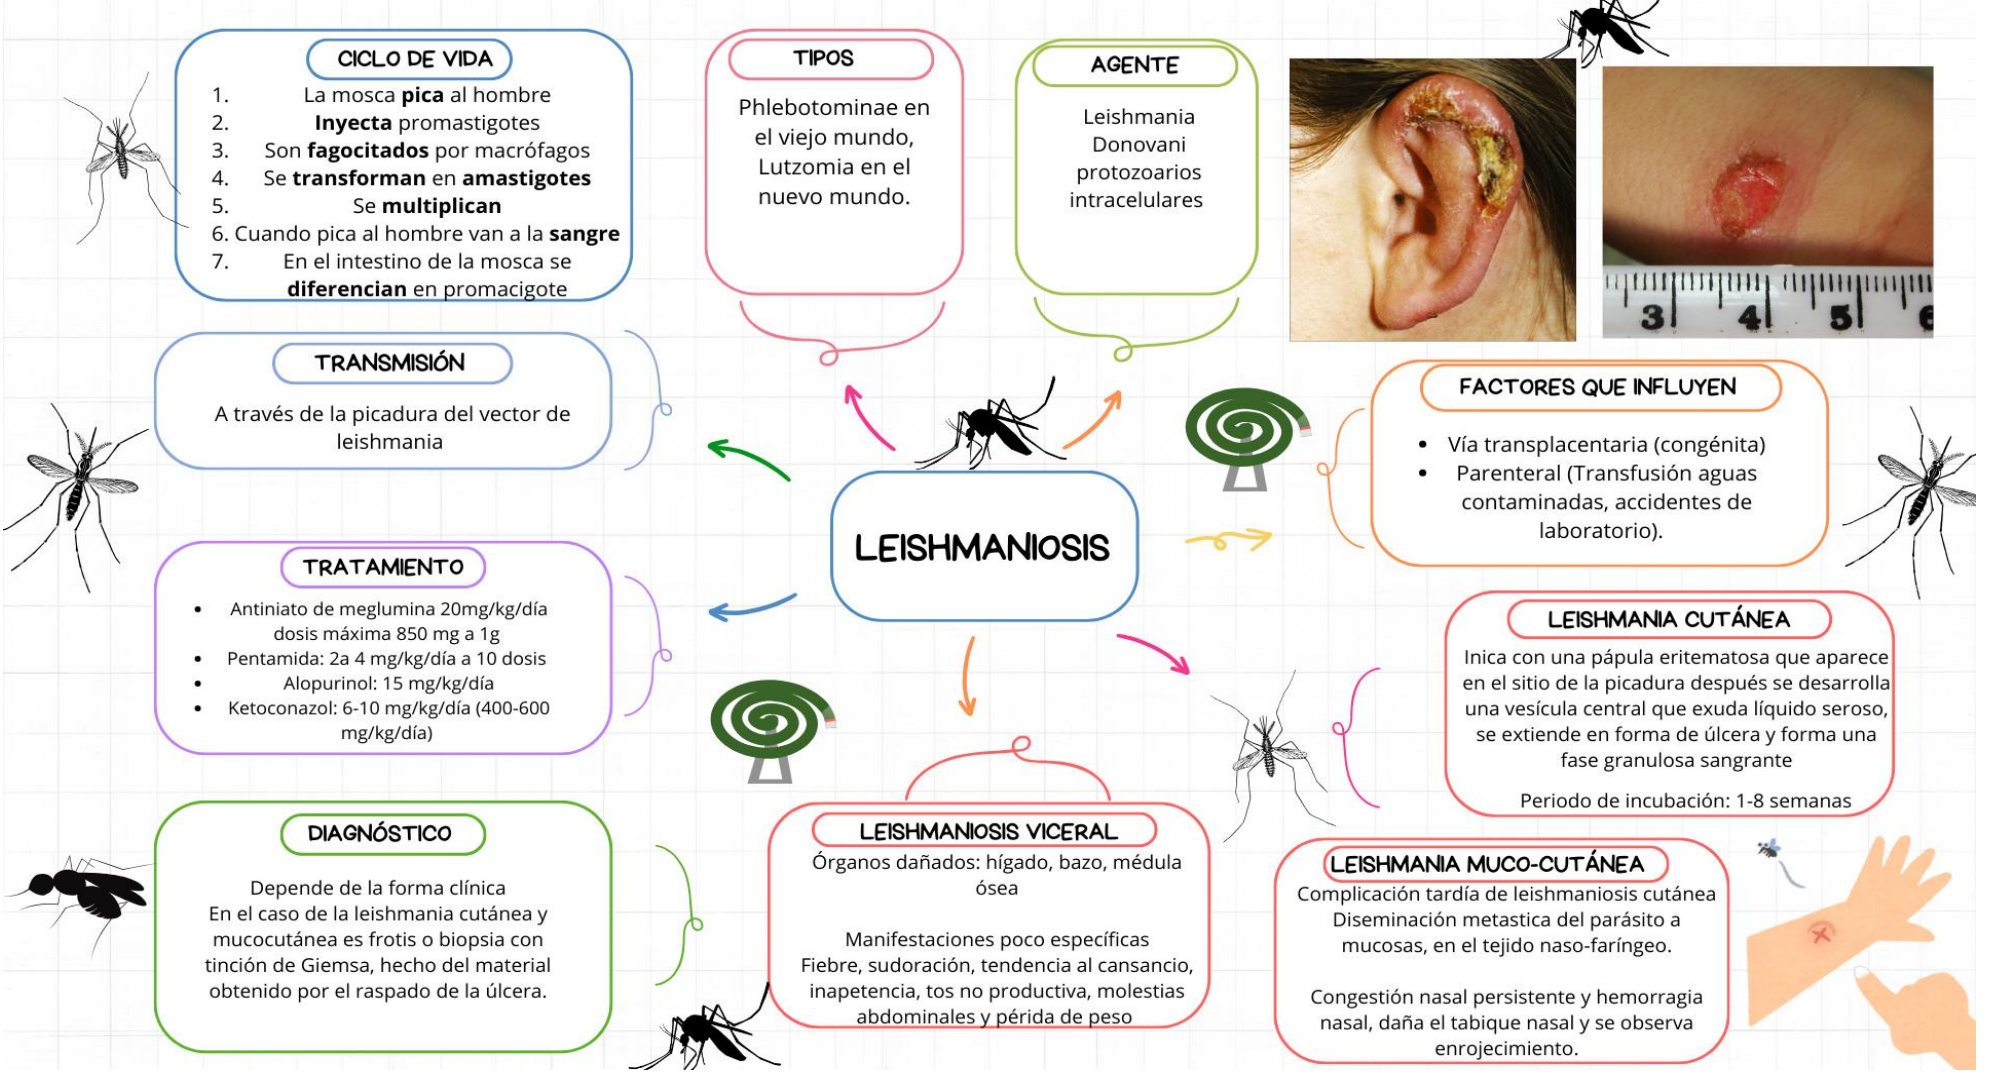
CICLO DE VIDA

1. La mosca **pica** al hombre
2. **Inyecta** promastigotes
3. Son **fagocitados** por macrófagos
4. Se **transforman** en **amastigotes**
5. Se **multiplican**
6. Cuando pica al hombre van a la **sangre**
7. En el intestino de la mosca se **diferencian** en promacigote

TIPOS

Phlebotominae en el viejo mundo, Lutzomia en el nuevo mundo.

AGENTE

Leishmania Donovani protozoarios intracelulares

3 4 5 6

TRANSMISIÓN

A través de la picadura del vector de leishmania

FACTORES QUE INFLUYEN

• Vía transplacentaria (congénita)
• Parenteral (Transfusión aguas contaminadas, accidentes de laboratorio).

LEISHMANIOSIS

TRATAMIENTO

• Antiniato de meglumina 20mg/kg/día dosis máxima 850 mg a 1g
• Pentamida: 2a 4 mg/kg/día a 10 dosis
• Alopurinol: 15 mg/kg/día
• Ketoconazol: 6-10 mg/kg/día (400-600 mg/kg/día)

LEISHMANIA CUTÁNEA

Inica con una pápula eritematosa que aparece en el sitio de la picadura después se desarrolla una vesícula central que exuda líquido seroso, se extiende en forma de úlcera y forma una fase granulosa sangrante

Periodo de incubación: 1-8 semanas

DIAGNÓSTICO

Depende de la forma clínica
En el caso de la leishmania cutánea y mucocutánea es frotis o biopsia con tinción de Giemsa, hecho del material obtenido por el raspado de la úlcera.

LEISHMANIOSIS VICERAL

Órganos dañados: hígado, bazo, médula ósea

Manifestaciones poco específicas
Fiebre, sudoración, tendencia al cansancio, inapetencia, tos no productiva, molestias abdominales y périda de peso

LEISHMANIA MUCO-CUTÁNEA

Complicación tardía de leishmaniosis cutánea
Diseminación metastica del parásito a mucosas, en el tejido naso-faríngeo.

Congestión nasal persistente y hemorragia nasal, daña el tabique nasal y se observa enrojecimiento.